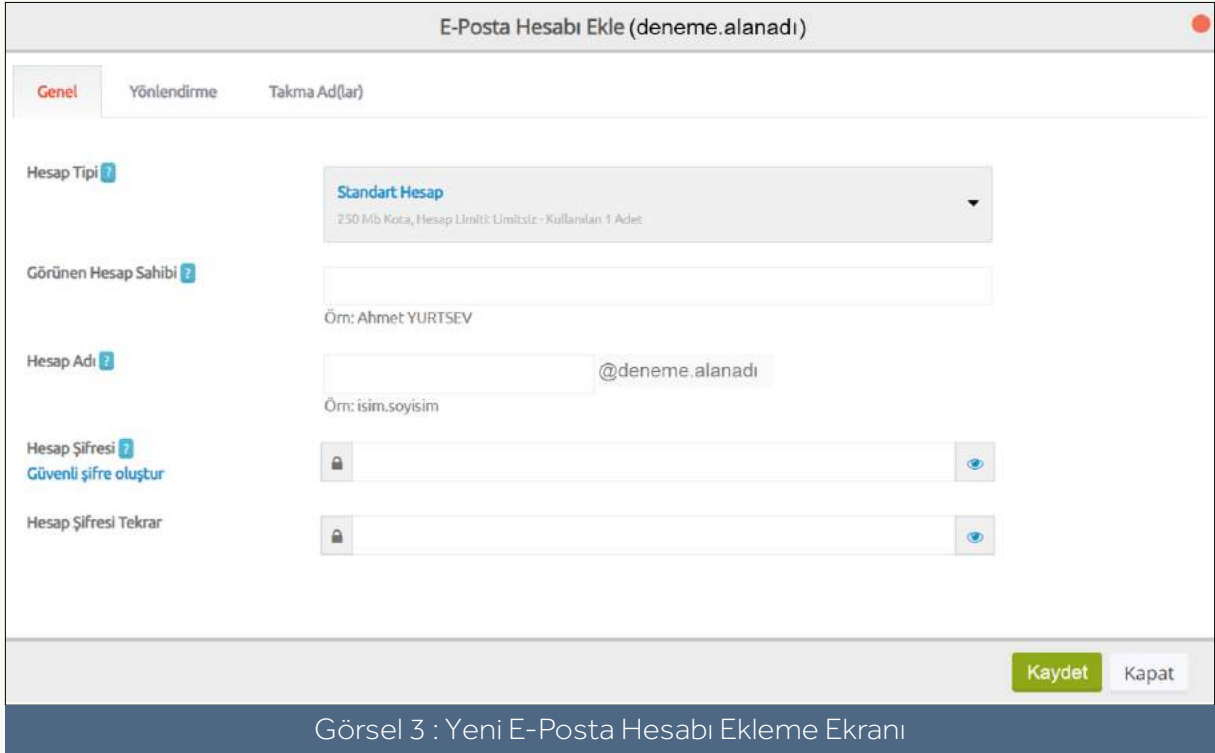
E-Posta Hesabı Ekle (deneme.alanadı)

Genel Yönlendirme Takma Ad(lar)

Hesap Tipi ?

Standart Hesap
250 Mb Kota, Hesap Limiti: Limitsiz - Kullanılan 1 Adet

Görünen Hesap Sahibi ?

Örn: Ahmet YURTSEV

Hesap Adı ?

@deneme.alanadı

Örn: isim.soyisim

Hesap Şifresi ?
Güvenli şifre oluştur

Hesap Şifresi Tekrar

Kaydet Kapat

Görsel 3 : Yeni E-Posta Hesabı Ekleme Ekranı